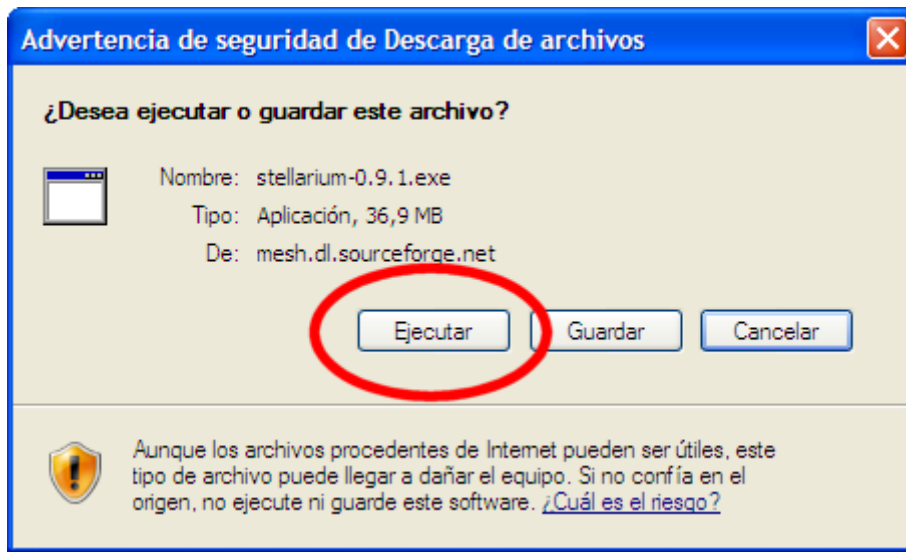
Advertencia de seguridad de Descarga de archivos

¿Desea ejecutar o guardar este archivo?

Nombre: stellarium-0.9.1.exe
Tipo: Aplicación, 36,9 MB
De: mesh.dl.sourceforge.net

Ejecutar
Guardar
Cancelar

Aunque los archivos procedentes de Internet pueden ser útiles, este tipo de archivo puede llegar a dañar el equipo. Si no confía en el origen, no ejecute ni guarde este software. ¿Cuál es el riesgo?